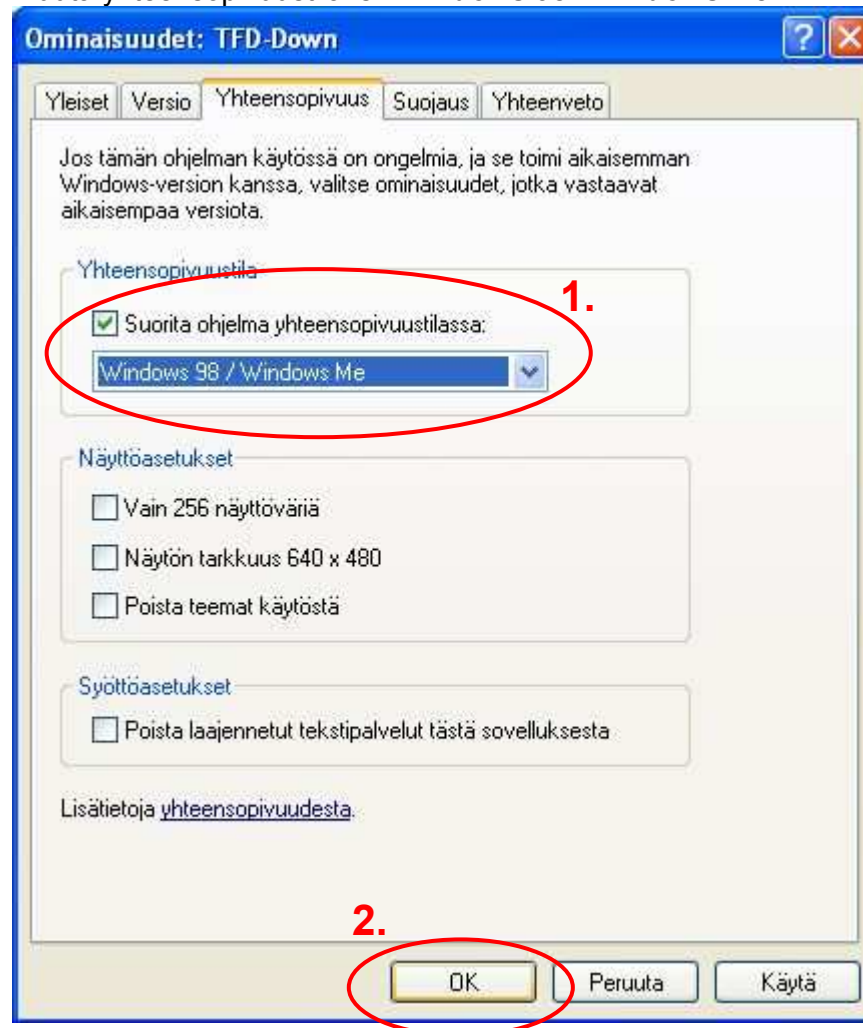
Ominaisuudet: TFD-Down

?

Yleiset | Versio | Yhteensopivuus | Suojaus | Yhteenveto

Jos tämän ohjelman käytössä on ongelmia, ja se toimi aikaisemman Windows-version kanssa, valitse ominaisuudet, jotka vastaavat aikaisempaa versiota.

Yhteensopivuustila

1.

Suorita ohjelma yhteensopivuustilassa:

Windows 98 / Windows Me

Näyttöasetukset

Vain 256 näyttöväriä

Näytön tarkkuus 640 x 480

Poista teemat käytöstä

Syöttöasetukset

Poista laajennetut tekstipalvelut tästä sovelluksesta

Lisätietoja yhteensopivuudesta.

2.

OK | Peruuta | Käytä